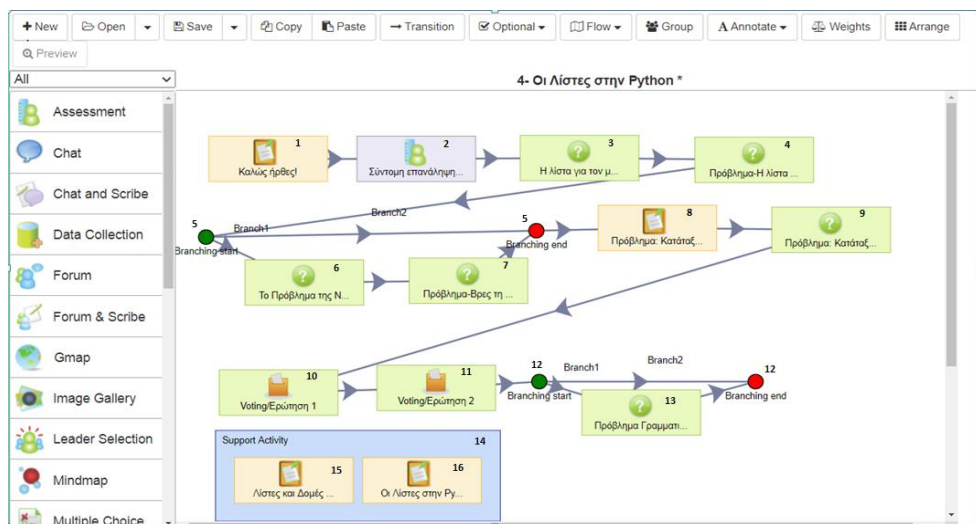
+ New | Open | Save | Copy | Paste | Transition | Optional | Flow | Group | Annotate | Weights | Arrange
Preview

All

Assessment
Chat
Chat and Scribe
Data Collection
Forum
Forum & Scribe
Gmap
Image Gallery
Leader Selection
Mindmap
Multiple Choice

4- Οι Λίστες στην Python *

1 Καλώς ήρθες!
2 Σύντομη επανάληψη...
3 Η λίστα για τον μ...
4 Πρόβλημα-Η λίστα ...
Branch2
Branch1
5 Branching start
5 Branching end
8 Πρόβλημα: Κατάταξ...
9 Πρόβλημα: Κατάταξ...
6 Το Πρόβλημα της Ν...
7 Πρόβλημα-Βρες τη ...
10 Voting/Ερώτηση 1
11 Voting/Ερώτηση 2
12 Branching start
Branch1
Branch2
12 Branching end
13 Πρόβλημα Γραμματι...
Support Activity 14
15 Λίστες και Δομές ...
16 Οι Λίστες στην Py...